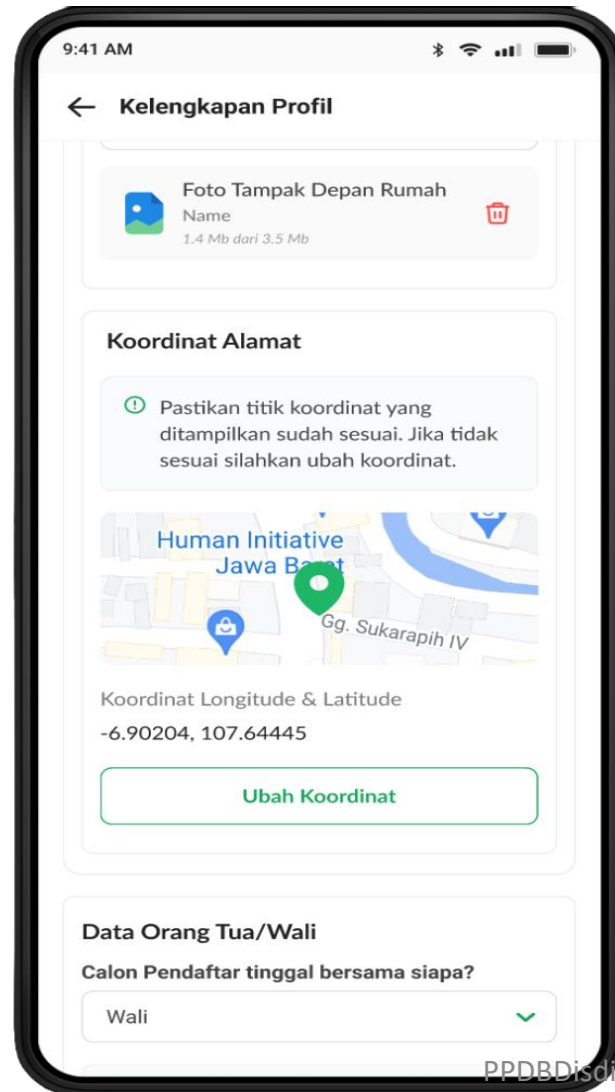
9:41 AM

Kelengkapan Profil

Foto Tampak Depan Rumah
Name
1.4 Mb dari 3.5 Mb

Koordinat Alamat

Pastikan titik koordinat yang ditampilkan sudah sesuai. Jika tidak sesuai silahkan ubah koordinat.

Human Initiative Jawa Ba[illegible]
Gg. Sukarapih IV

Koordinat Longitude & Latitude
-6.90204, 107.64445

Ubah Koordinat

Data Orang Tua/Wali

Calon Pendaftar tinggal bersama siapa?

Wali

PPDBDisdi